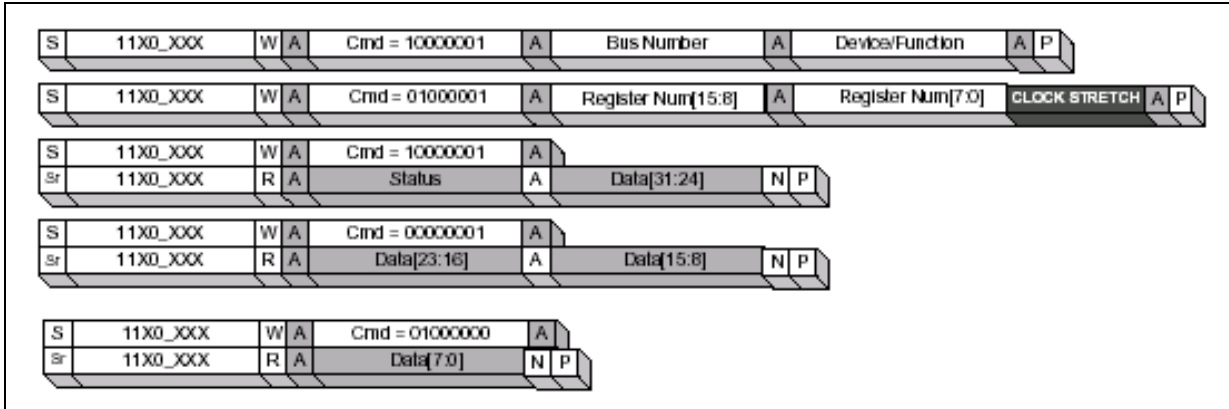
S 11X0_XXX W A Cmd = 10000001 A Bus Number A Device/Function A P

S 11X0_XXX W A Cmd = 01000001 A Register Num[15:8] A Register Num[7:0] CLOCK STRETCH A P

S 11X0_XXX W A Cmd = 10000001 A
Sr 11X0_XXX R A Status A Data[31:24] N P

S 11X0_XXX W A Cmd = 00000001 A
Sr 11X0_XXX R A Data[23:16] A Data[15:8] N P

S 11X0_XXX W A Cmd = 01000000 A
Sr 11X0_XXX R A Data[7:0] N P